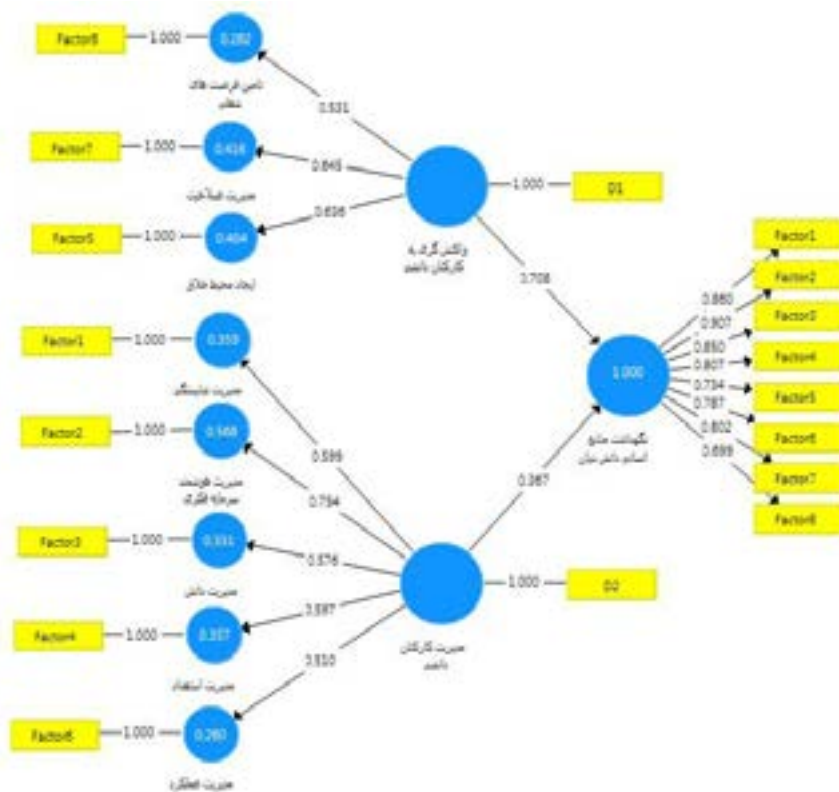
Factor8 1.000 0.282

0.531

Factor7 1.000 0.416 0.645

مدیریت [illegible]

Factor5 1.000 0.404 0.636

ایجاد محیط خلاق

1.000 D1

واکنش گرا به کارکنان دانش

0.708

Factor1 1.000 0.359

0.599

Factor2 1.000 0.568

0.754

Factor3 1.000 0.331 0.576

مدیریت دانش

Factor4 1.000 0.357 0.597

مدیریت استعداد

Factor6 1.000 0.260 0.510

مدیریت عملکرد

مدیریت کارکنان دانش

1.000 D2

0.367

1.000

نگهداشت منابع انسانی دانش بنیان

0.880 0.907 0.850 0.807 0.734 0.787 0.802 0.699

Factor1
Factor2
Factor3
Factor4
Factor5
Factor6
Factor7
Factor8